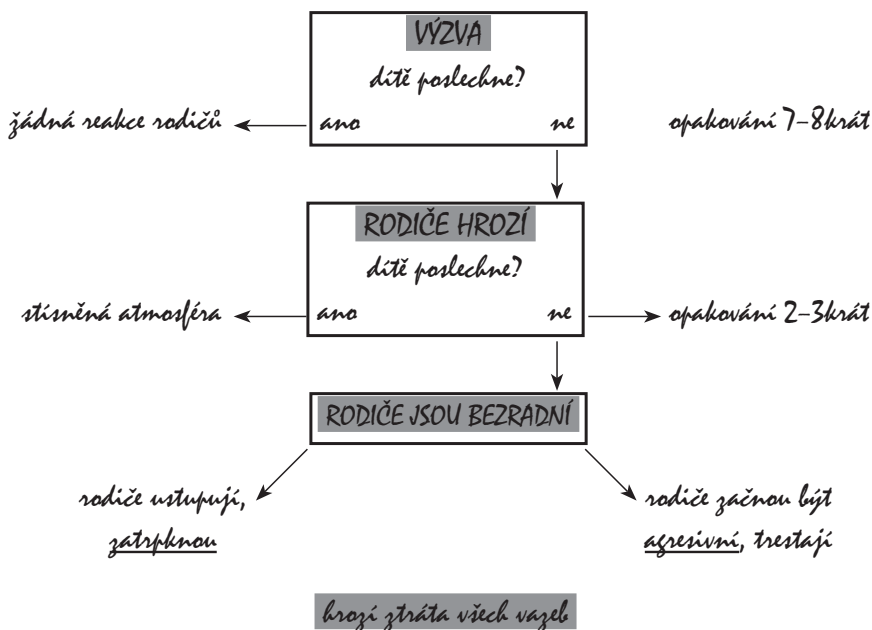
VÝZVA

dítě poslechne?

žádná reakce rodičů

ano

ne

opakování 7–8krát

RODIČE HROZÍ

dítě poslechne?

stísněná atmosféra

ano

ne

opakování 2–3krát

RODIČE JSOU BEZRADNÍ

rodiče ustupují, zatrpknou

rodiče začnou být agresivní, trestají

hrozí ztráta všech vazeb